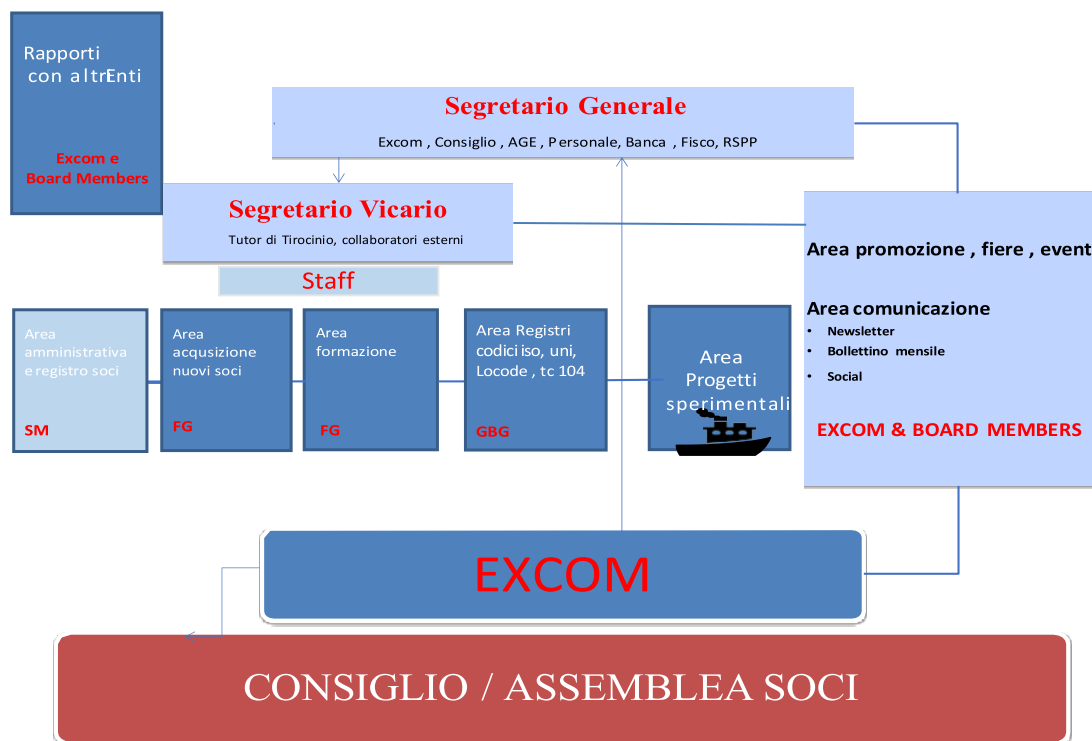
Rapporti con altrEnti

Excom e Board Members

Segretario Generale

Excom , Consiglio , AGE , Personale, Banca , Fisco, RSPP

Segretario Vicario

Tutor di Tirocinio, collaboratori esterni

Staff

Area promozione , fiere , event

Area comunicazione
• Newsletter
• Bollettino mensile
• Social

EXCOM & BOARD MEMBERS

Area amministrativa e registro soci

SM

Area acqusizione nuovi soci

FG

Area formazione

FG

Area Registri codici iso, uni, Locode , tc 104

GBG

Area Progetti sperimentali

EXCOM

CONSIGLIO / ASSEMBLEA SOCI